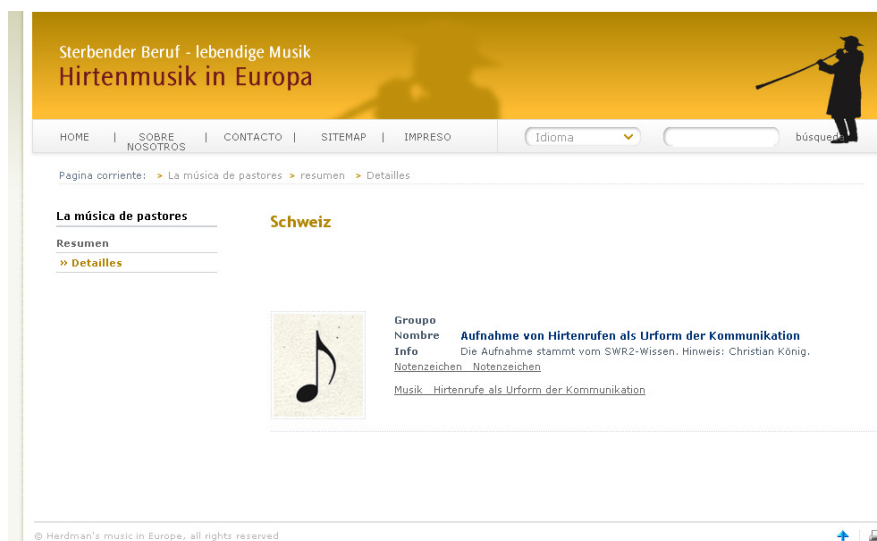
Sterbender Beruf - lebendige Musik
Hirtenmusik in Europa

HOME | SOBRE NOSOTROS | CONTACTO | SITEMAP | IMPRESO

Idioma

búsqueda

Pagina corriente: > La música de pastores > resumen > Detailles

La música de pastores

Resumen

» Detailles

Schweiz

Groupo
Nombre Aufnahme von Hirtenrufen als Urform der Kommunikation
Info Die Aufnahme stammt vom SWR2-Wissen. Hinweis: Christian König.
Notenzeichen Notenzeichen

Musik Hirtenrufe als Urform der Kommunikation

© Hardman's music in Europe, all rights reserved